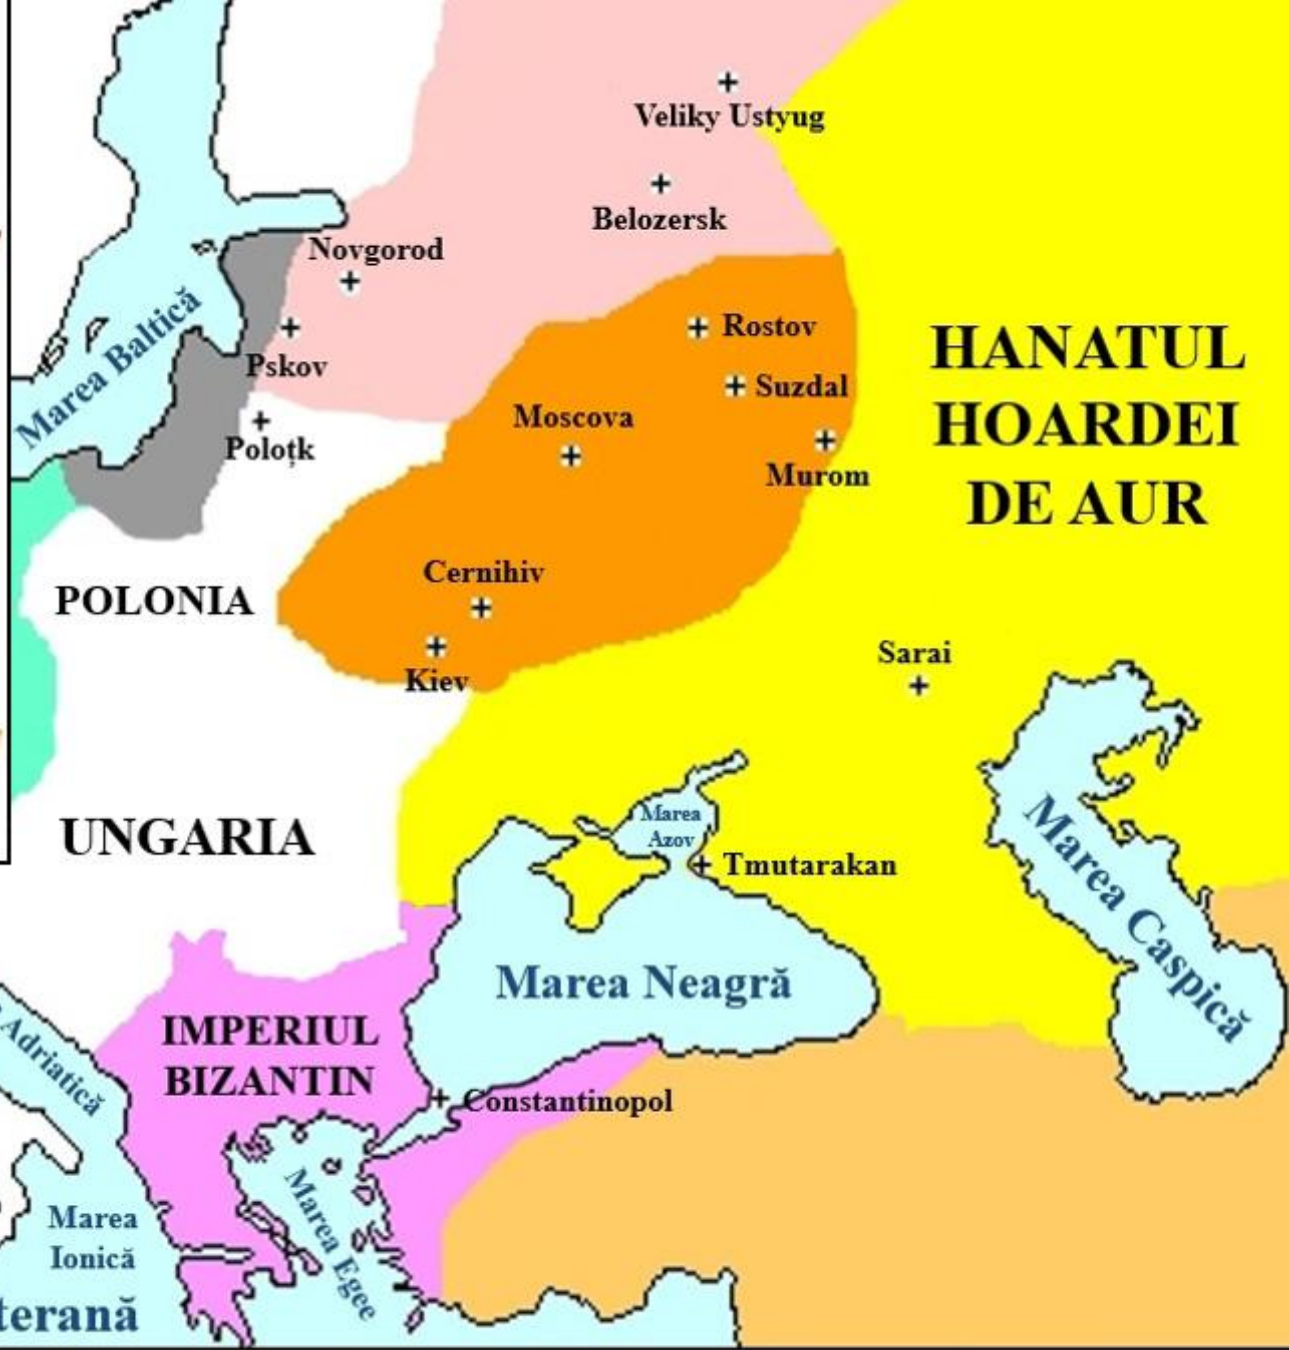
Veliky Ustyug
Belozersk
Novgorod
Marea Baltică
Pskov
Polotk
Rostov
Suzdal
Moscova
Murom
HANATUL HOARDEI DE AUR
Cernihiv
POLONIA
Kiev
Sarai
Marea Azov
Tmutarakan
UNGARIA
Marea Caspică
Marea Neagră
IMPERIUL BIZANTIN
Adriatică
Constantinopol
Marea Ionică
Marea Egee
terană